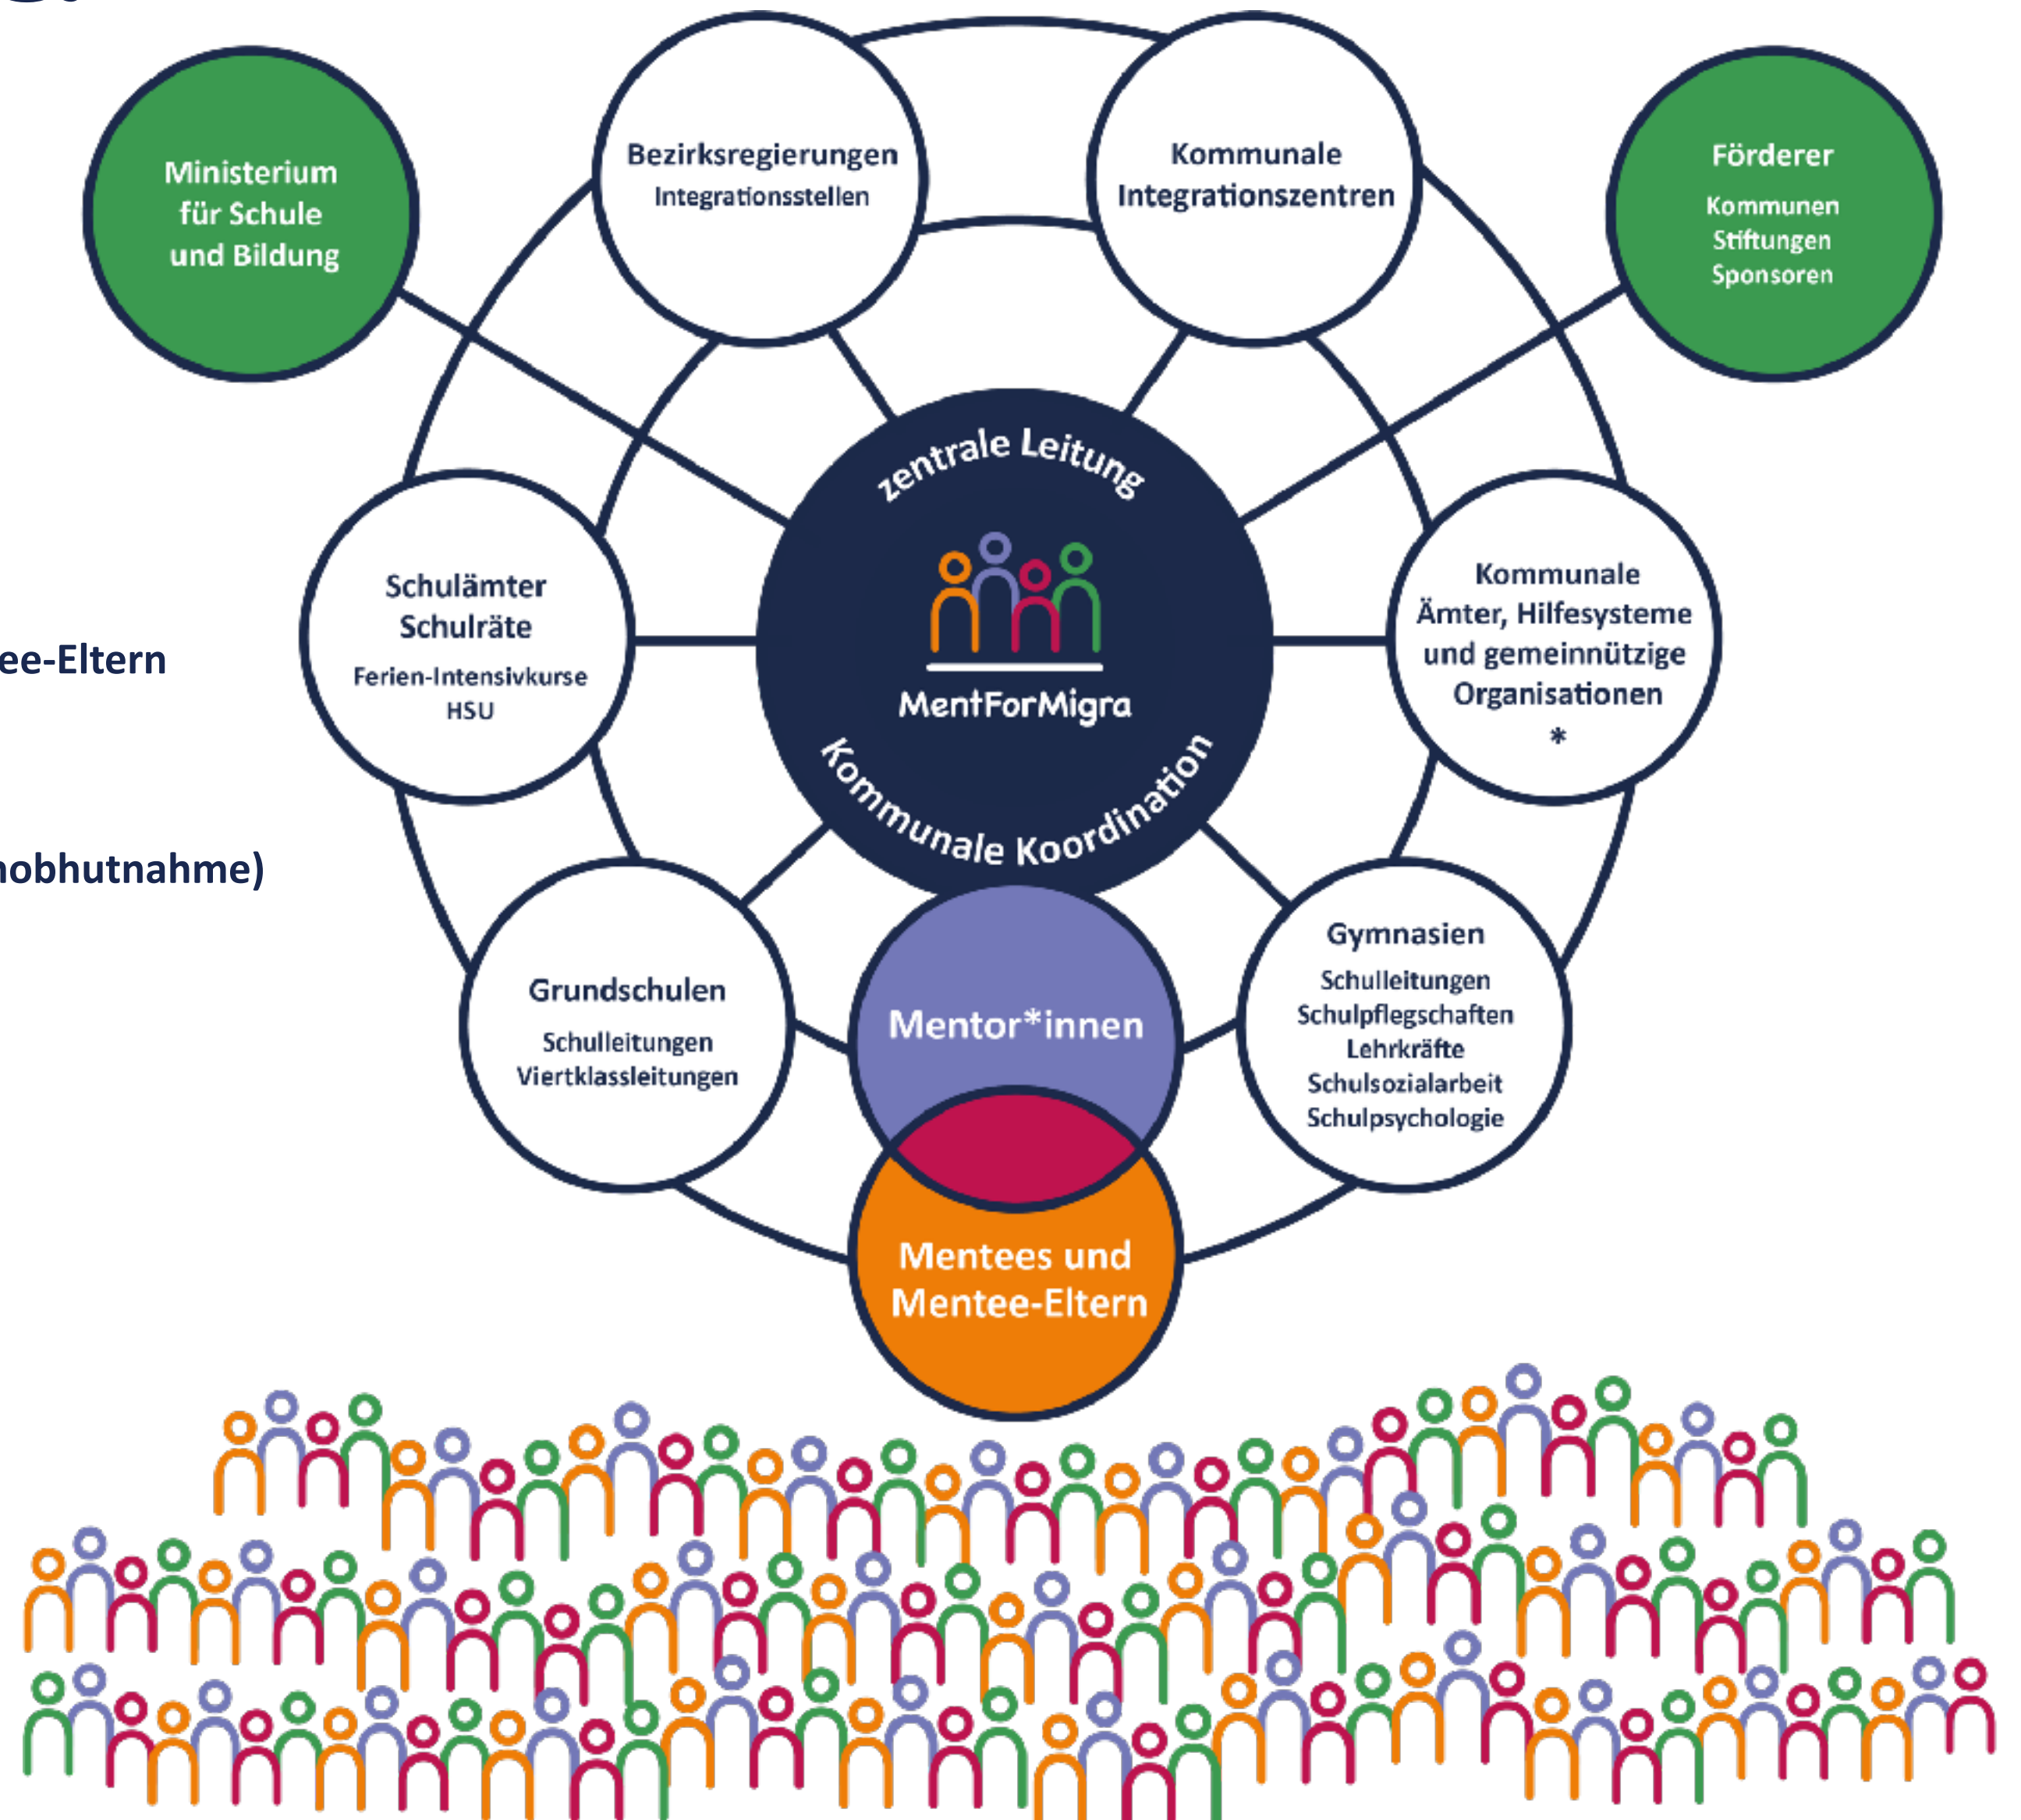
Ministerium für Schule und Bildung

Bezirksregierungen
Integrationsstellen

Kommunale Integrationszentren

Förderer
Kommunen
Stiftungen
Sponsoren

ee-Eltern

nobhutnahme)

Schulämter
Schulräte
Ferien-Intensivkurse
HSU

zentrale Leitung

MentForMigra

Kommunale Koordination

Kommunale Ämter, Hilfesysteme und gemeinnützige Organisationen
*

Grundschulen
Schulleitungen
Viertklassleitungen

Mentor*innen

Gymnasien
Schulleitungen
Schulpflegschaften
Lehrkräfte
Schulsozialarbeit
Schulpsychologie

Mentees und Mentee-Eltern